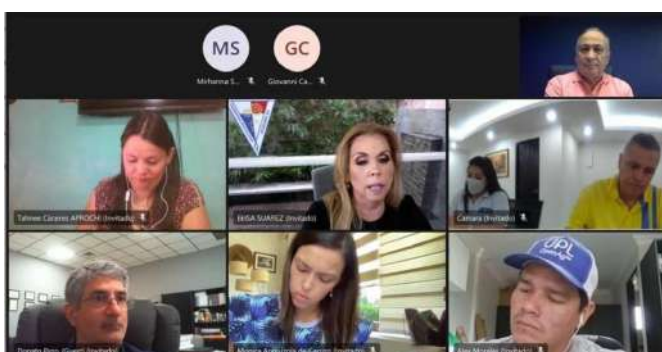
MS

GC

Mirhanna S...

Giovanni Ca...

Tahnee Cáceres APROCHI (Invitado)

ElISA SUAREZ (Invitado)

Camara (Invitado)

UPL

Donato Pepe (Guest) (Invitado)

Monica Apraxiorez de Castro (Invitado)

Alex Morillas (Invitado)